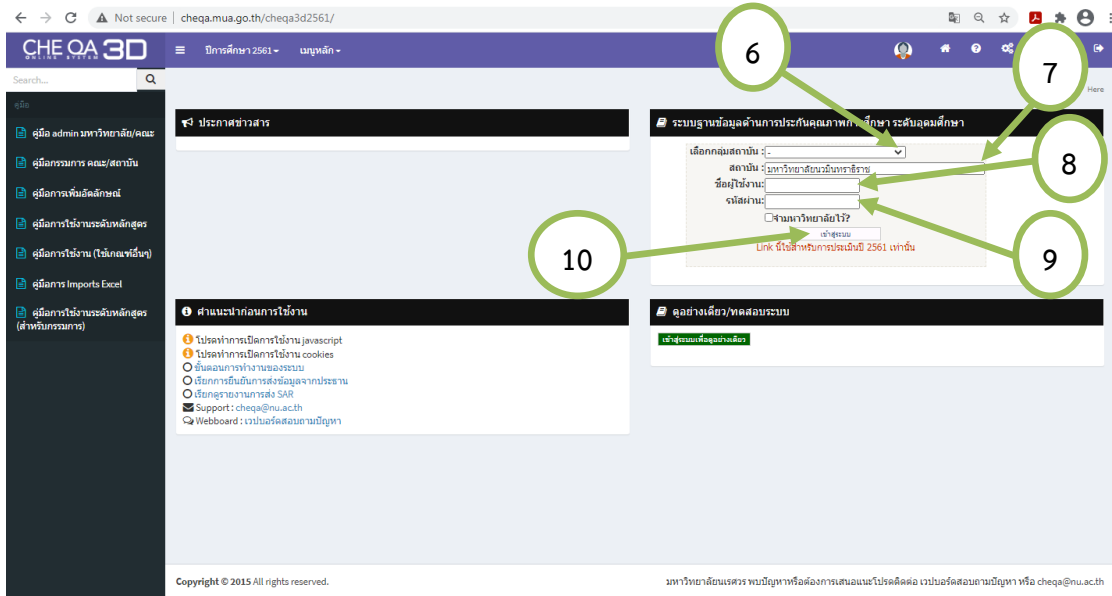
Not secure | cheqa.mua.go.th/cheqa3d2561/

CHE QA 3D ONLINE SYSTEM

ปีการศึกษา 2561 ▾ เมนูหลัก ▾

Search...

คู่มือ

คู่มือ admin มหาวิทยาลัย/คณะ

คู่มือกรรมการ คณะ/สถาบัน

คู่มือการเพิ่มอัตลักษณ์

คู่มือการใช้งานระดับหลักสูตร

คู่มือการใช้งาน (ใช้เกณฑ์อื่นๆ)

คู่มือการ Imports Excel

คู่มือการใช้งานระดับหลักสูตร (สำหรับกรรมการ)

Here

ประกาศข่าวสาร

ระบบฐานข้อมูลด้านการประกันคุณภาพการศึกษา ระดับอุดมศึกษา

เลือกกลุ่มสถาบัน : --

สถาบัน : มหาวิทยาลัยนวมินทราธิราช

ชื่อผู้ใช้งาน:

รหัสผ่าน:

จำมหาวิทยาลัยไว้?

เข้าสู่ระบบ

Link นี้ใช้สำหรับการประเมินปี 2561 เท่านั้น

6

7

8

9

10

คำแนะนำก่อนการใช้งาน

โปรดทำการเปิดการใช้งาน javascript

โปรดทำการเปิดการใช้งาน cookies

ขั้นตอนการทำงานของระบบ

เรียกการยืนยันการส่งข้อมูลจากประชาคม

เรียกดูรายงานการส่ง SAR

Support : cheqa@nu.ac.th

Webboard : เวปบอร์ดสอบถามปัญหา

ดูอย่างเดียว/ทดสอบระบบ

เข้าสู่ระบบเพื่อดูอย่างเดียว

Copyright © 2015 All rights reserved.

มหาวิทยาลัยนเรศวร พบปัญหาหรือต้องการเสนอแนะโปรดติดต่อ เวปบอร์ดสอบถามปัญหา หรือ cheqa@nu.ac.th